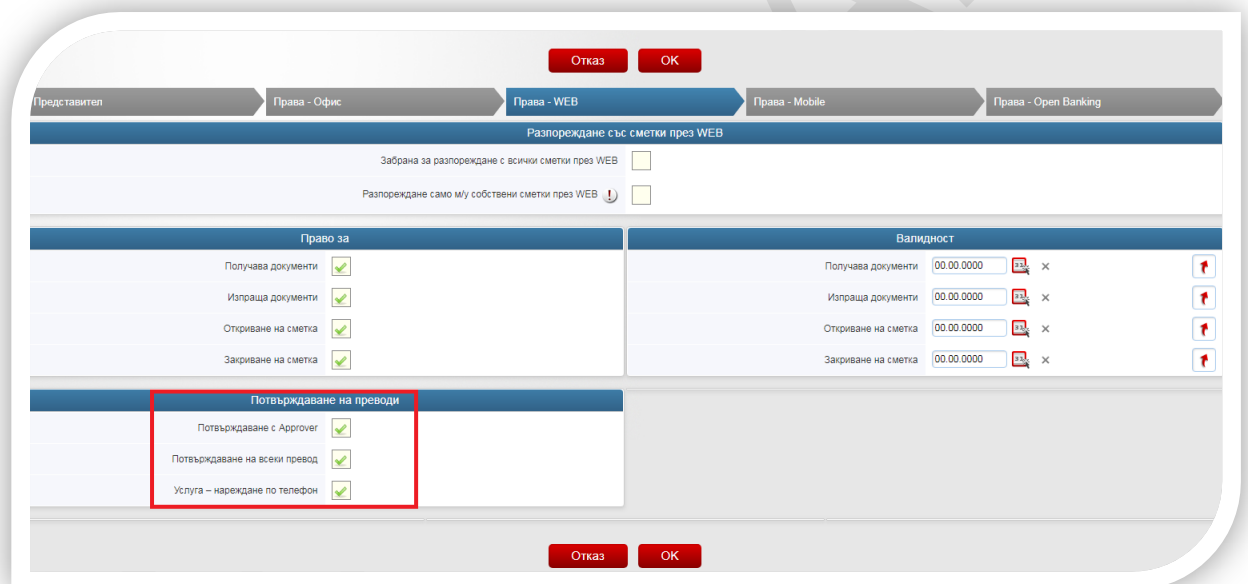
Отказ OK

Представител | Права - Офис | Права - WEB | Права - Mobile | Права - Open Banking

Разпореждане със сметки през WEB

Забрана за разпореждане с всички сметки през WEB

Разпореждане само м/у собствени сметки през WEB !

Право за

Получава документи

Изпраща документи

Откриване на сметка

Закриване на сметка

Валидност

Получава документи 00.00.0000 ×

Изпраща документи 00.00.0000 ×

Откриване на сметка 00.00.0000 ×

Закриване на сметка 00.00.0000 ×

Потвърждаване на преводи

Потвърждаване с Approver

Потвърждаване на всеки превод

Услуга – нареждане по телефон

Отказ OK